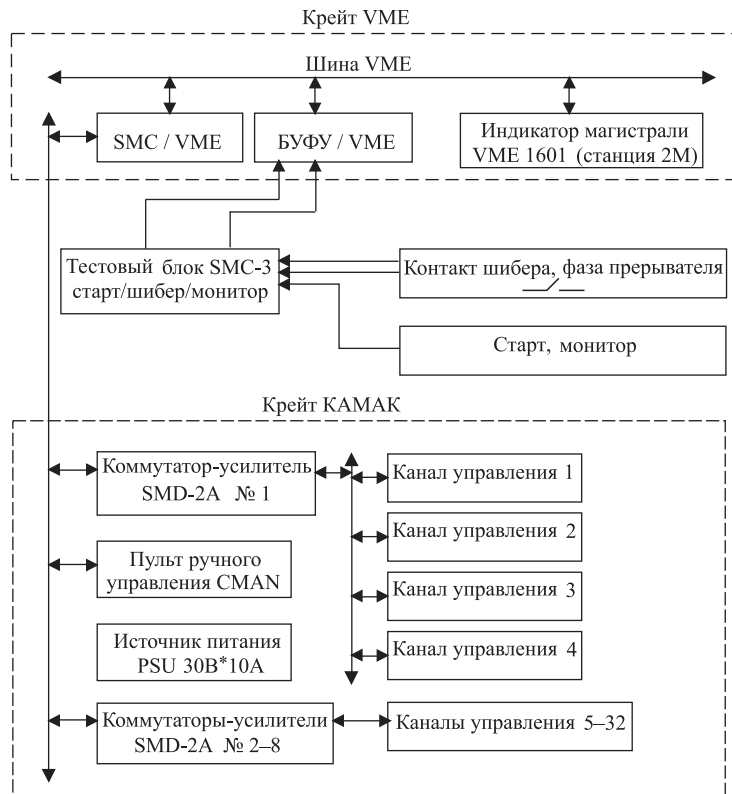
Крейт VME

Шина VME

SMC / VME

БУФУ / VME

Индикатор магистрали VME 1601 (станция 2M)

Тестовый блок SMC-3 старт/шибер/монитор

Контакт шибера, фаза прерывателя

Старт, монитор

Крейт КАМАК

Коммутатор-усилитель SMD-2A № 1

Канал управления 1

Канал управления 2

Пульт ручного управления CMAN

Канал управления 3

Источник питания PSU 30В*10А

Канал управления 4

Коммутаторы-усилители SMD-2A № 2–8

Каналы управления 5–32